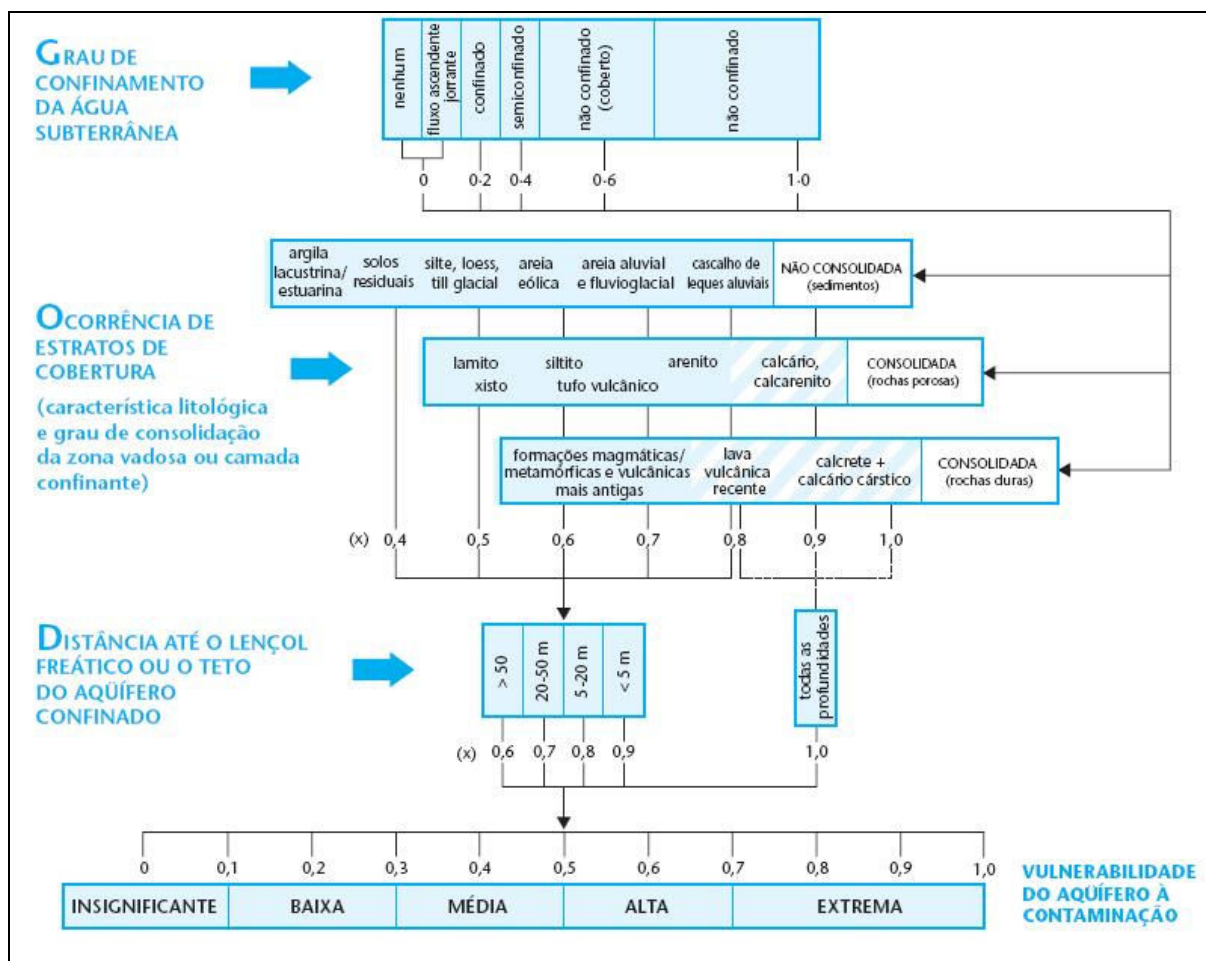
GRAU DE CONFINAMENTO DA ÁGUA SUBTERRÂNEA

nenhum
fluxo ascendente jorrante
confinado
semiconfinado
não confinado (coberto)
não confinado

0
0·2
0·4
0·6
1·0

OCORRÊNCIA DE ESTRATOS DE COBERTURA

(característica litológica e grau de consolidação da zona vadosa ou camada confinante)

argila lacustrina/ estuarina
solos residuais
silte, loess, till glacial
areia eólica
areia aluvial e fluvioglacial
cascalho de leques aluviais
NÃO CONSOLIDADA (sedimentos)

lamito
xisto
siltito
tufo vulcânico
arenito
calcário, calcarenito
CONSOLIDADA (rochas porosas)

formações magmáticas/ metamórficas e vulcânicas mais antigas
lava vulcânica recente
calcrete + calcário cárstico
CONSOLIDADA (rochas duras)

(x) 0,4
0,5
0,6
0,7
0,8
0,9
1,0

DISTÂNCIA ATÉ O LENÇOL FREÁTICO OU O TETO DO AQÜÍFERO CONFINADO

> 50
20-50 m
5-20 m
< 5 m
todas as profundidades

(x) 0,6
0,7
0,8
0,9
1,0

0
0,1
0,2
0,3
0,4
0,5
0,6
0,7
0,8
0,9
1,0

VULNERABILIDADE DO AQÜÍFERO À CONTAMINAÇÃO

| INSIGNIFICANTE | BAIXA | MÉDIA | ALTA | EXTREMA |